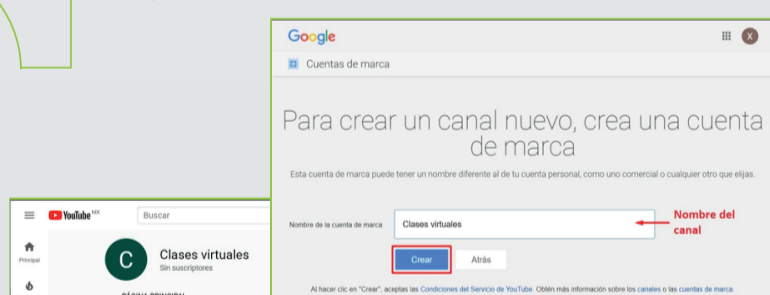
Google

X

Cuentas de marca

Para crear un canal nuevo, crea una cuenta de marca

Esta cuenta de marca puede tener un nombre diferente al de tu cuenta personal, como uno comercial o cualquier otro que elijas.

Nombre de la cuenta de marca

Clases virtuales

Nombre del canal

Crear

Atrás

Al hacer clic en "Crear", aceptas las Condiciones del Servicio de YouTube. Obtén más información sobre los canales o las cuentas de marca.

YouTube MX

Buscar

Principal

C

Clases virtuales

Sin suscriptores

PÁGINA PRINCIPAL